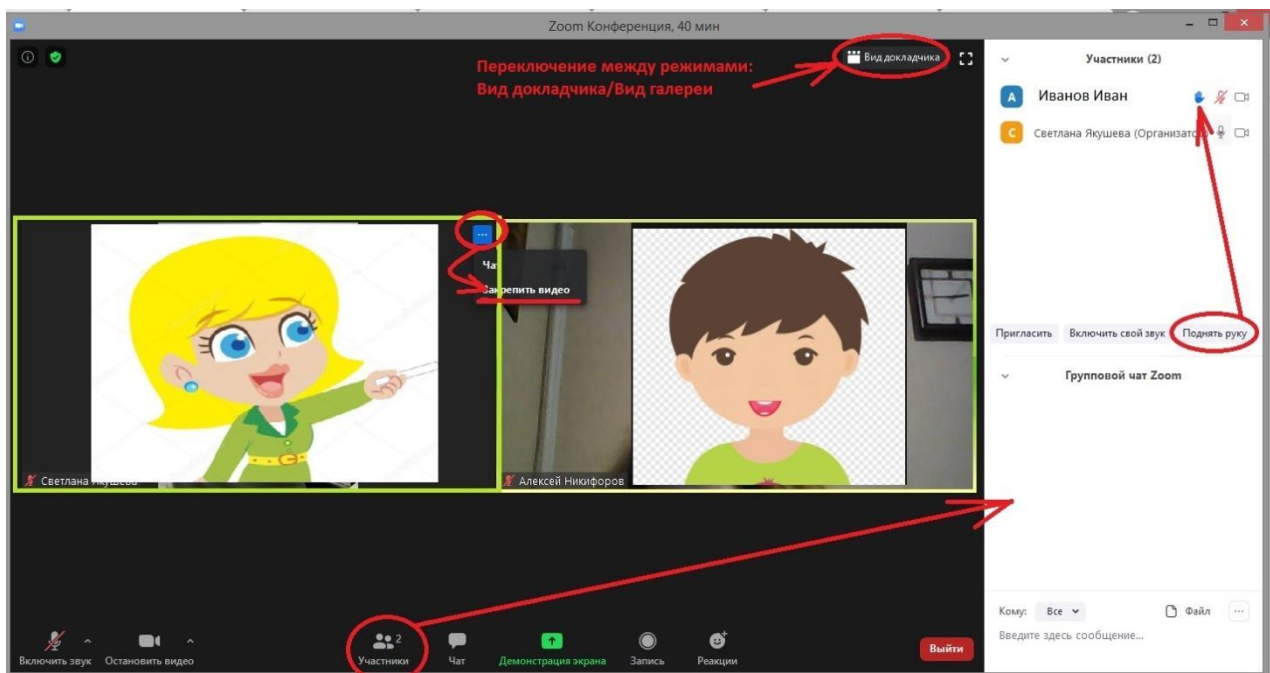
Zoom Конференция, 40 мин

Переключение между режимами:
Вид докладчика/Вид галереи

Вид докладчика

Участники (2)

Иванов Иван

Светлана Якушева (Организато

Чат

Закрепить видео

Пригласить Включить свой звук Поднять руку

Групповой чат Zoom

Светлана Якушева

Алексей Никифоров

Кому: Все Файл

Введите здесь сообщение...

Включить звук Остановить видео Участники 2 Чат Демонстрация экрана Запись Реакции Выйти